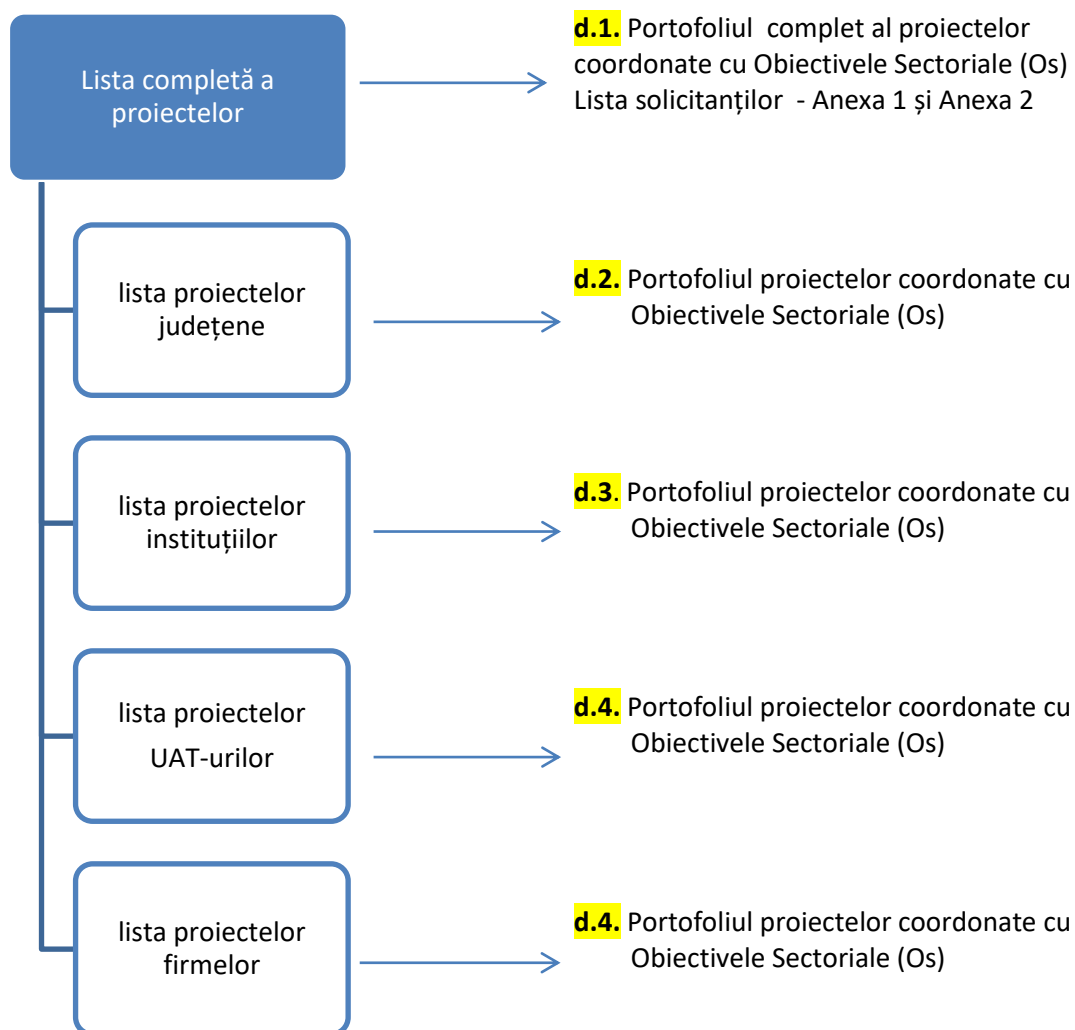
Lista completă a proiectelor

d.1. Portofoliul complet al proiectelor coordonate cu Obiectivele Sectoriale (Os)
Lista solicitanților - Anexa 1 și Anexa 2

lista proiectelor județene

d.2. Portofoliul proiectelor coordonate cu Obiectivele Sectoriale (Os)

lista proiectelor instituțiilor

d.3. Portofoliul proiectelor coordonate cu Obiectivele Sectoriale (Os)

lista proiectelor UAT-urilor

d.4. Portofoliul proiectelor coordonate cu Obiectivele Sectoriale (Os)

lista proiectelor firmelor

d.4. Portofoliul proiectelor coordonate cu Obiectivele Sectoriale (Os)